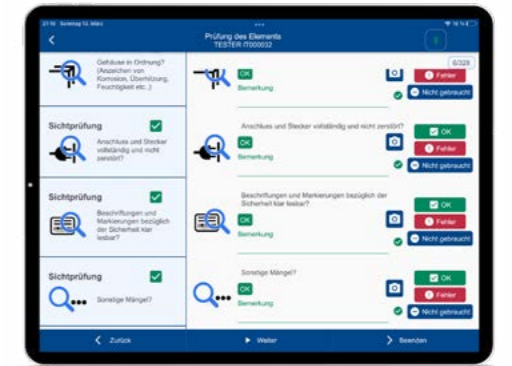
21:16 Sonntag 12. März

Prüfung des Elements
TESTER IT000032

Gehäuse in Ordnung? (Anzeichen von Korrosion, Überhitzung, Feuchtigkeit etc.)

Sichtprüfung
Anschluss und Stecker vollständig und nicht zerstört?

Sichtprüfung
Beschriftungen und Markierungen bezüglich der Sicherheit klar lesbar?

Sichtprüfung
Sonstige Mängel?

6/328

OK
Bemerkung
Fehler
Nicht gebraucht

Anschluss und Stecker vollständig und nicht zerstört?
OK
Bemerkung
OK
Fehler
Nicht gebraucht

Beschriftungen und Markierungen bezüglich der Sicherheit klar lesbar?
OK
Bemerkung
OK
Fehler
Nicht gebraucht

Sonstige Mängel?
OK
Bemerkung
OK
Fehler
Nicht gebraucht

Zurück
Weiter
Beenden